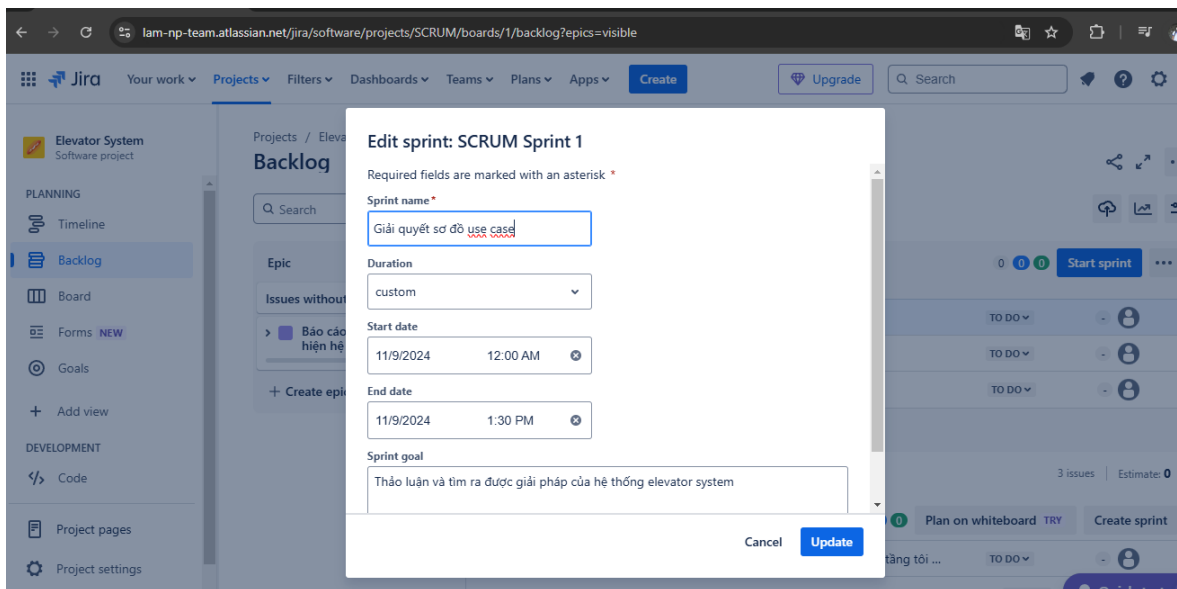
lam-np-team.atlassian.net/jira/software/projects/SCRUM/boards/1/backlog?epics=visible

Jira Your work Projects Filters Dashboards Teams Plans Apps Create

Upgrade Search

Elevator System
Software project

PLANNING
Timeline
Backlog
Board
Forms NEW
Goals
Add view

DEVELOPMENT
Code

Project pages
Project settings

Projects / Eleva
Backlog

Search

Epic
Issues without
Báo cáo hiện hệ
+ Create epi

0 0 0 Start sprint

TO DO
TO DO
TO DO

3 issues Estimate: 0

0 Plan on whiteboard TRY Create sprint

tầng tôi ... TO DO

Edit sprint: SCRUM Sprint 1

Required fields are marked with an asterisk *

Sprint name*
Giải quyết sơ đồ use case

Duration
custom

Start date
11/9/2024 12:00 AM

End date
11/9/2024 1:30 PM

Sprint goal
Thảo luận và tìm ra được giải pháp của hệ thống elevator system

Cancel Update